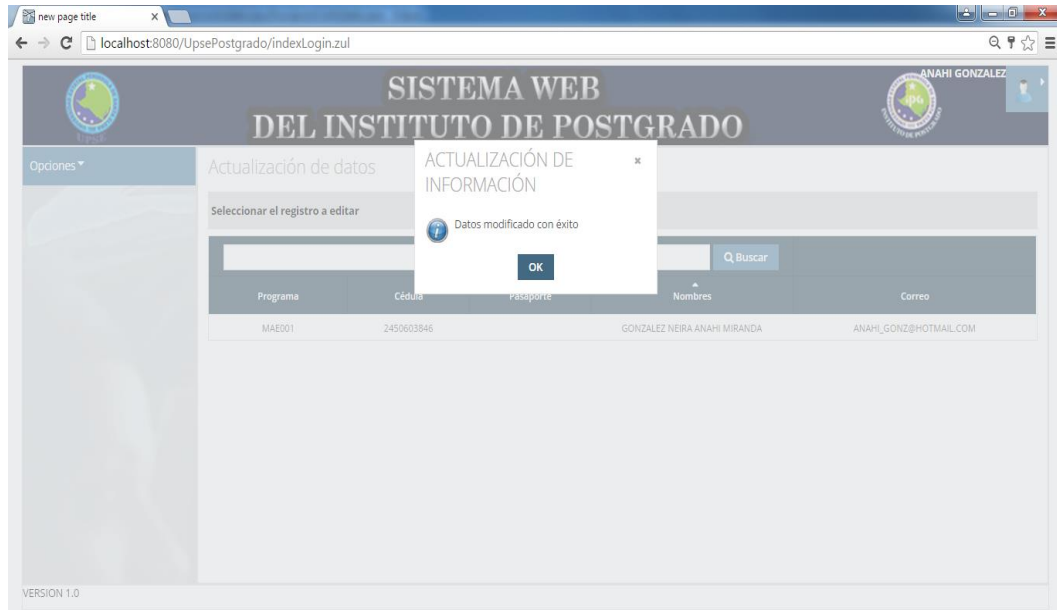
new page title ×

localhost:8080/UpsePostgrado/indexLogin.zul

SISTEMA WEB
DEL INSTITUTO DE POSTGRADO

ANAHI GONZALEZ

Opciones

Actualización de datos

Seleccionar el registro a editar

ACTUALIZACIÓN DE INFORMACIÓN ×

Datos modificado con éxito

OK

Buscar

| Programa | Cédula | Pasaporte | Nombres | Correo |
|---|---|---|---|---|
| MAE001 | 2450603846 | | GONZALEZ NEIRA ANAHI MIRANDA | ANAHI_GONZ@HOTMAIL.COM |

VERSION 1.0